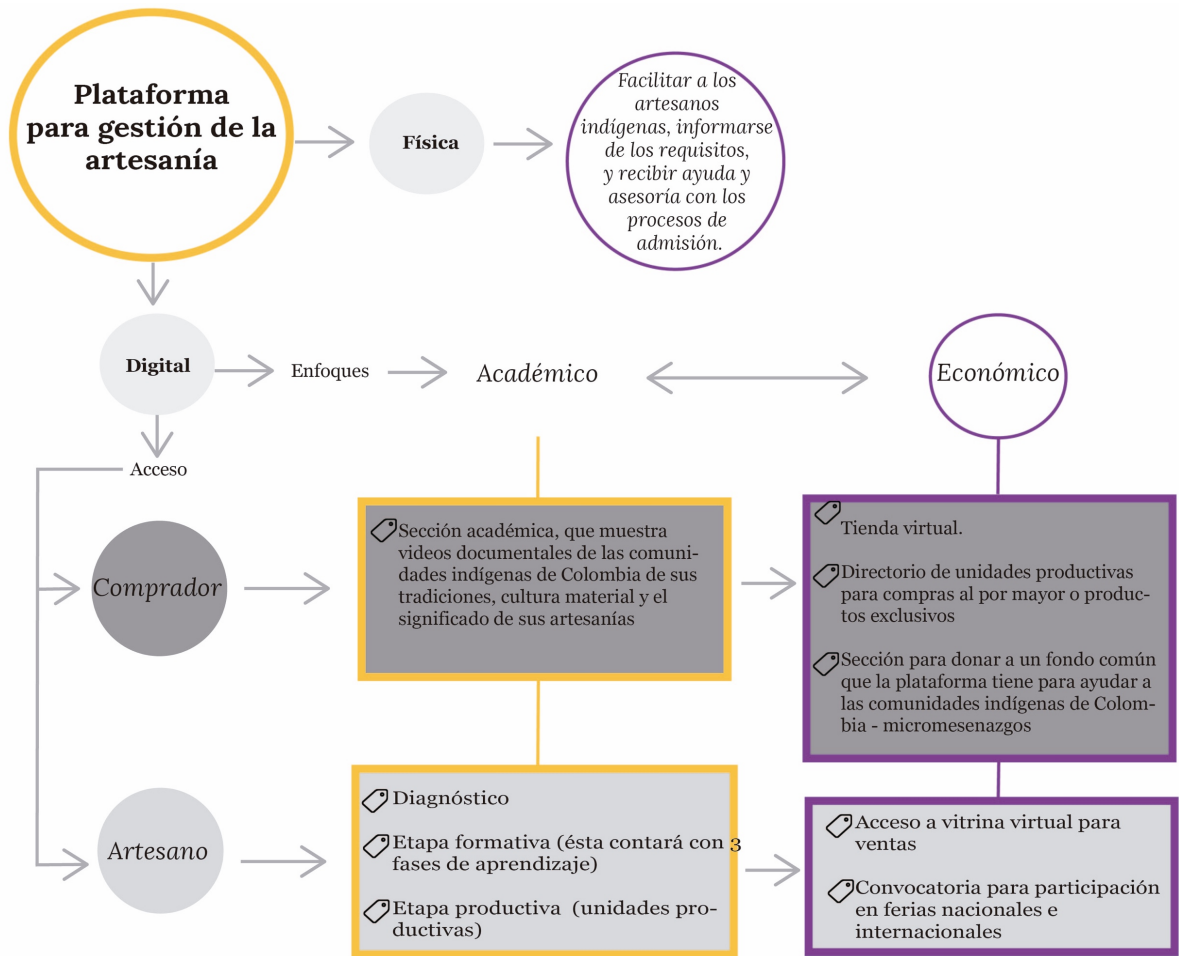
Plataforma para gestión de la artesanía

Física

Facilitar a los artesanos indígenas, informarse de los requisitos, y recibir ayuda y asesoría con los procesos de admisión.

Digital

Enfoques

Académico

Económico

Acceso

Comprador

Sección académica, que muestra videos documentales de las comunidades indígenas de Colombia de sus tradiciones, cultura material y el significado de sus artesanías

Tienda virtual.

Directorio de unidades productivas para compras al por mayor o productos exclusivos

Sección para donar a un fondo común que la plataforma tiene para ayudar a las comunidades indígenas de Colombia - micromesenazgos

Artesano

Diagnóstico

Etapa formativa (ésta contará con 3 fases de aprendizaje)

Etapa productiva (unidades productivas)

Acceso a vitrina virtual para ventas

Convocatoria para participación en ferias nacionales e internacionales